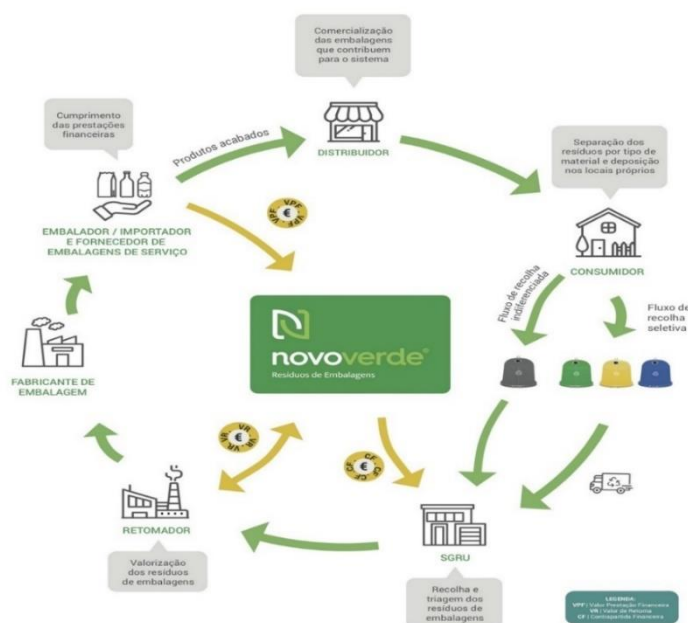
Comercialização das embalagens que contribuem para o sistema

Cumprimento das prestações financeiras

Produtos acabados

DISTRIBUIDOR

Separação dos resíduos por tipo de material e deposição nos locais próprios

VPF VPF VPF

EMBALADOR / IMPORTADOR E FORNECEDOR DE EMBALAGENS DE SERVIÇO

CONSUMIDOR

Fluxo de recolha indiferenciada

Fluxo de recolha seletiva

FABRICANTE DE EMBALAGEM

novoverde

Resíduos de Embalagens

VR VR VR

CF CF CF

RETOMADOR

SGRU

Valorização dos resíduos de embalagens

Recolha e triagem dos resíduos de embalagens

LEGENDA:
VPF | Valor Prestação Financeira
VR | Valor de Retoma
CF | Contrapartida Financeira